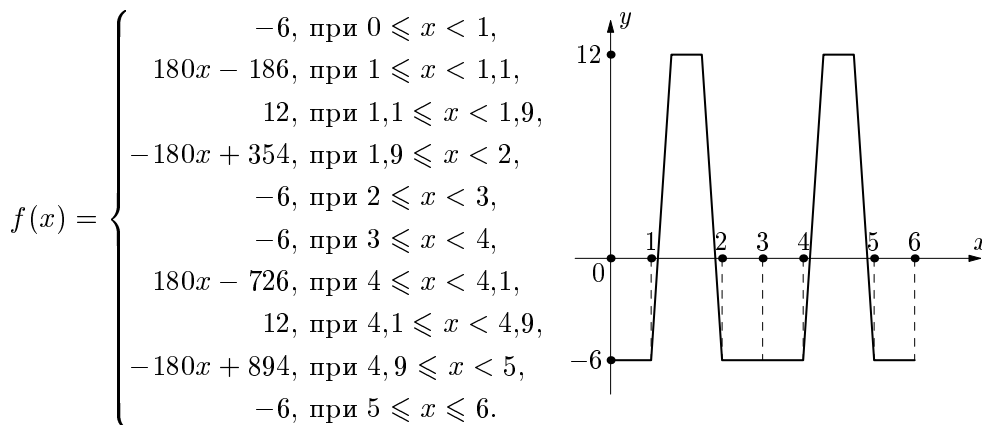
$$f(x) = \begin{cases} -6, \text{ при } 0 \leqslant x < 1, \\ 180x - 186, \text{ при } 1 \leqslant x < 1{,}1, \\ 12, \text{ при } 1{,}1 \leqslant x < 1{,}9, \\ -180x + 354, \text{ при } 1{,}9 \leqslant x < 2, \\ -6, \text{ при } 2 \leqslant x < 3, \\ -6, \text{ при } 3 \leqslant x < 4, \\ 180x - 726, \text{ при } 4 \leqslant x < 4{,}1, \\ 12, \text{ при } 4{,}1 \leqslant x < 4{,}9, \\ -180x + 894, \text{ при } 4{,}9 \leqslant x < 5, \\ -6, \text{ при } 5 \leqslant x \leqslant 6. \end{cases}$$

$y$
12
0
1
2
3
4
5
6
$x$
−6